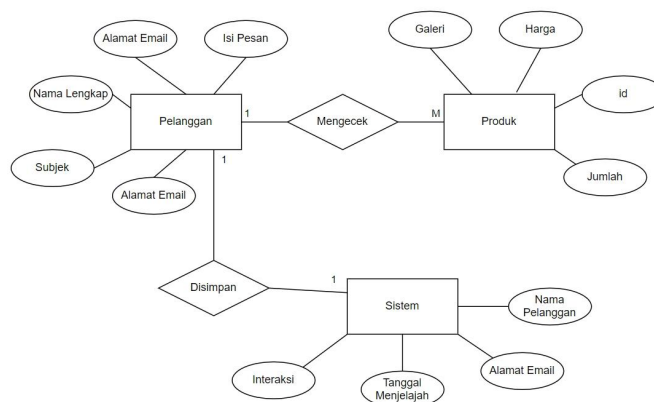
Alamat Email

Isi Pesan

Galeri

Harga

Nama Lengkap

Pelanggan

1

Mengecek

M

Produk

id

Subjek

Alamat Email

1

Jumlah

Disimpan

1

Sistem

Nama Pelanggan

Interaksi

Tanggal Menjelajah

Alamat Email